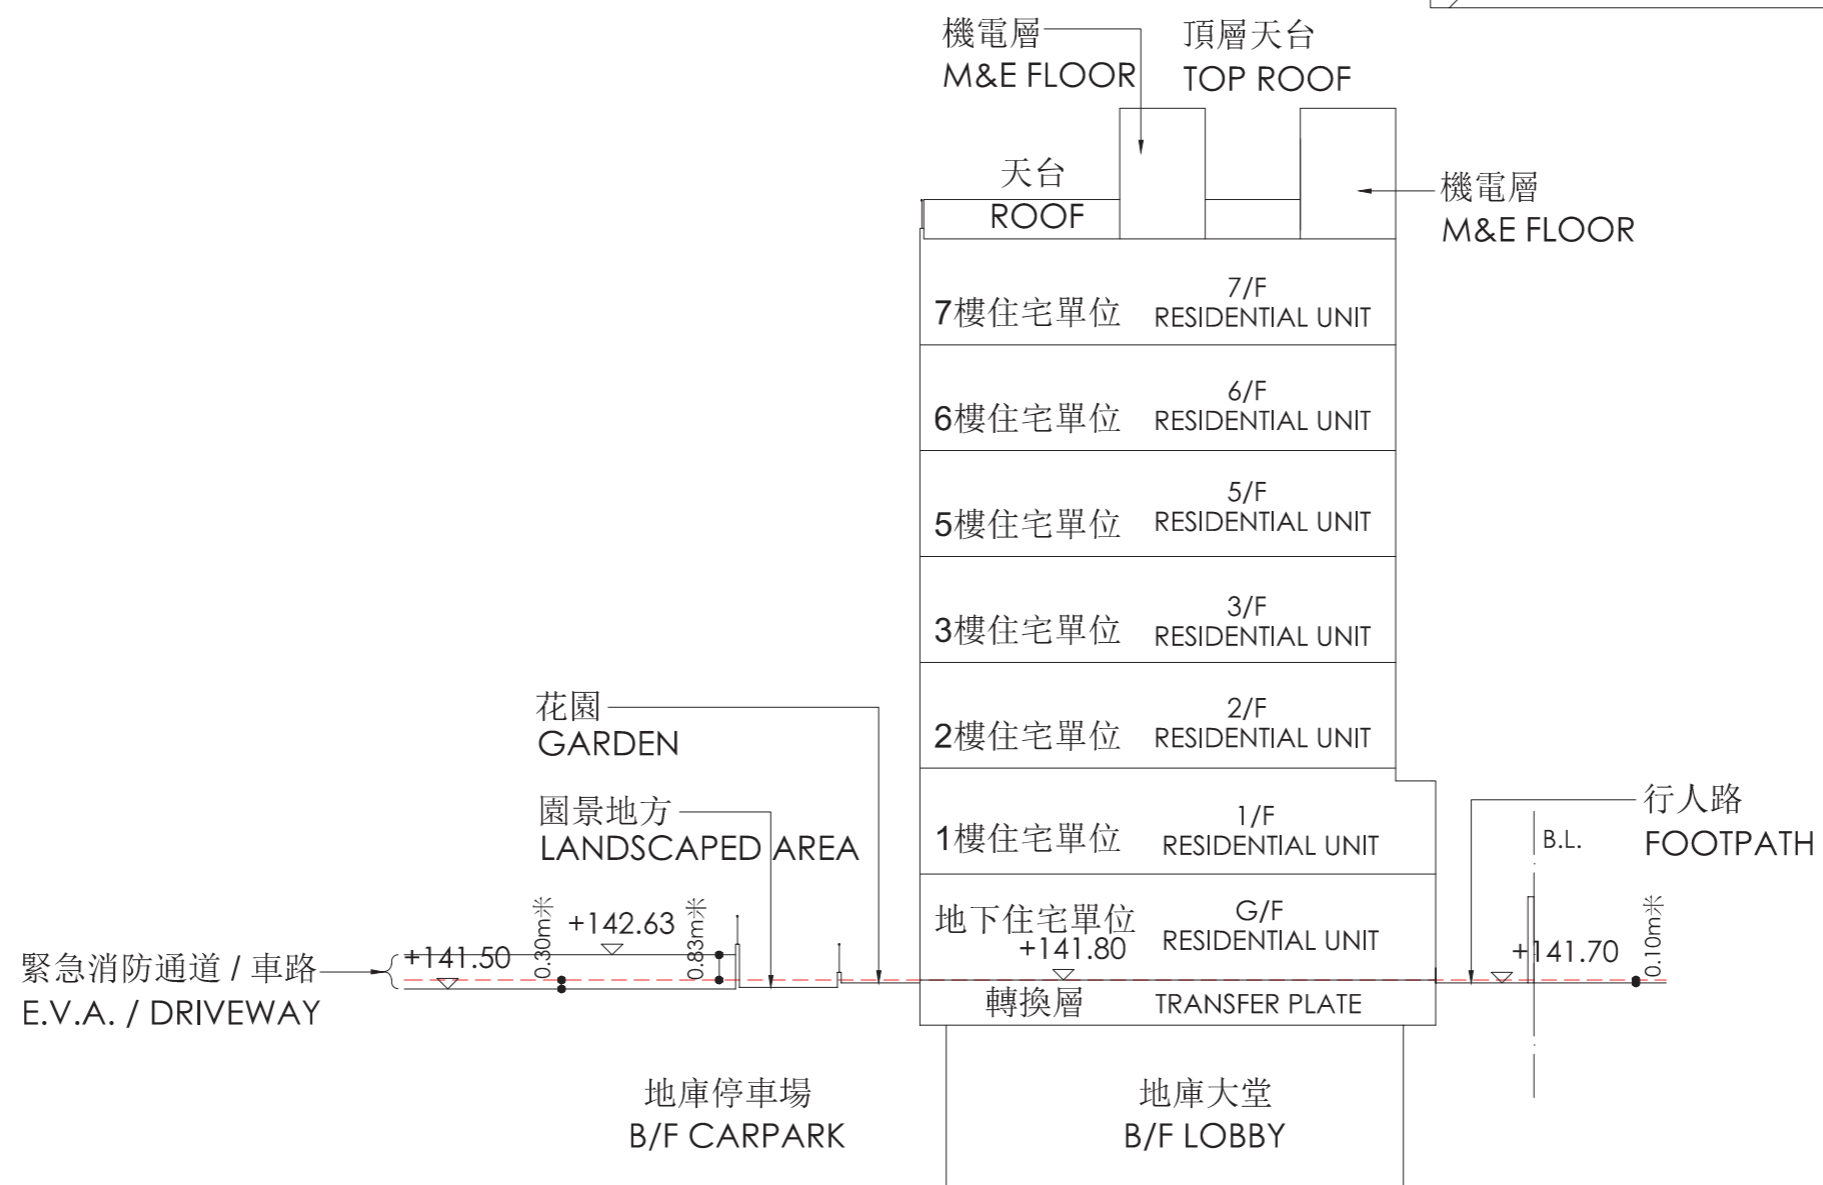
機電層
M&E FLOOR

頂層天台
TOP ROOF

天台
ROOF

機電層
M&E FLOOR

7樓住宅單位 7/F RESIDENTIAL UNIT

6樓住宅單位 6/F RESIDENTIAL UNIT

5樓住宅單位 5/F RESIDENTIAL UNIT

3樓住宅單位 3/F RESIDENTIAL UNIT

花園
GARDEN

2樓住宅單位 2/F RESIDENTIAL UNIT

園景地方
LANDSCAPED AREA

1樓住宅單位 1/F RESIDENTIAL UNIT

行人路
FOOTPATH

B.L.

地下住宅單位 G/F RESIDENTIAL UNIT

+141.80

0.30m米 +142.63 0.83m米

緊急消防通道 / 車路
E.V.A. / DRIVEWAY

+141.50

+141.70 0.10m米

轉換層 TRANSFER PLATE

地庫停車場
B/F CARPARK

地庫大堂
B/F LOBBY